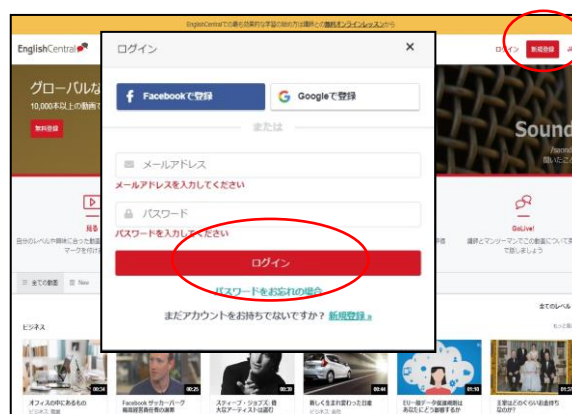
EnglishCentralで最も効果的な学習の始め方は講師との無料オンラインレッスンから

EnglishCentral

ログイン 新規登録

グローバルな
10,000本以上の動画で

無料登録

Sound

ログイン ×

Facebookで登録

Googleで登録

または

メールアドレス

メールアドレスを入力してください

パスワード

パスワードを入力してください

ログイン

パスワードをお忘れの場合

まだアカウントをお持ちでないですか？ 新規登録 »

GoLive!

講師とマンツーマンでこの動画について英語で話しましょう

全ての動画 New

全てのレベル

ビジネス

オフィスの中にあるもの

Facebook ザッカーバーグ

スティーブ・ジョブズ

新しく生まれ変わった日産

王室はどのくらいお金持ちなのか？